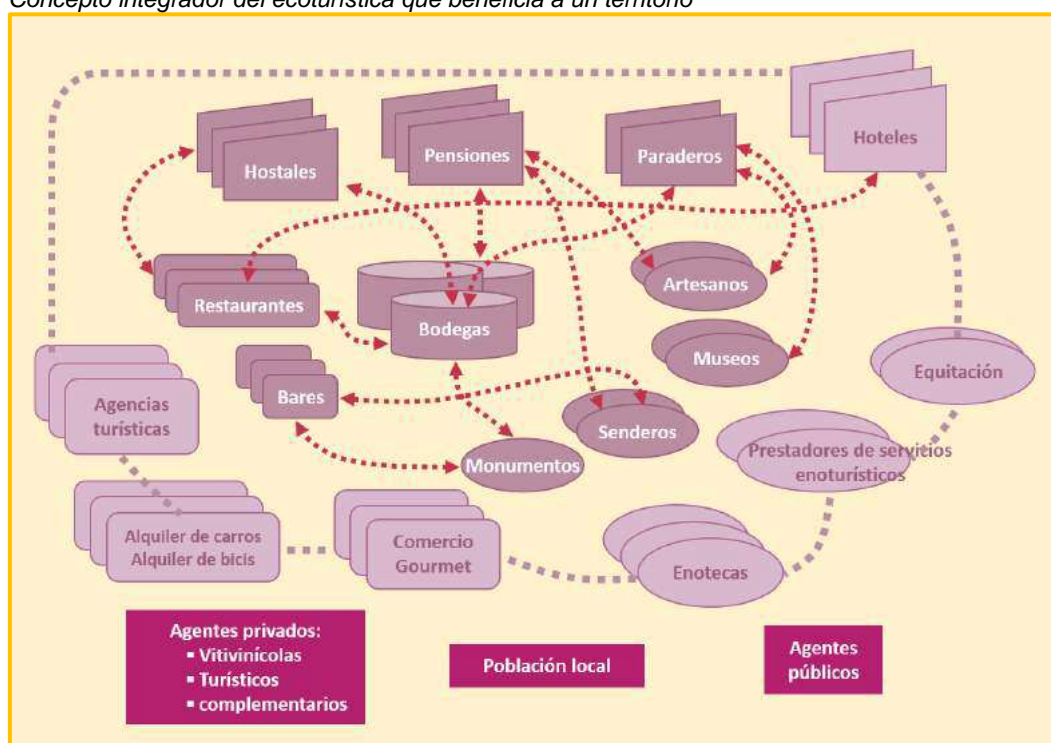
Concepto integrador del ecoturística que beneficia a un territorio

Hostales

Pensiones

Paraderos

Hoteles

Restaurantes

Bodegas

Artesanos

Museos

Bares

Senderos

Monumentos

Equitación

Agencias turísticas

Prestadores de servicios enoturísticos

Alquiler de carros
Alquiler de bicis

Comercio Gourmet

Enotecas

Agentes privados:
▪ Vitivinícolas
▪ Turísticos
▪ complementarios

Población local

Agentes públicos